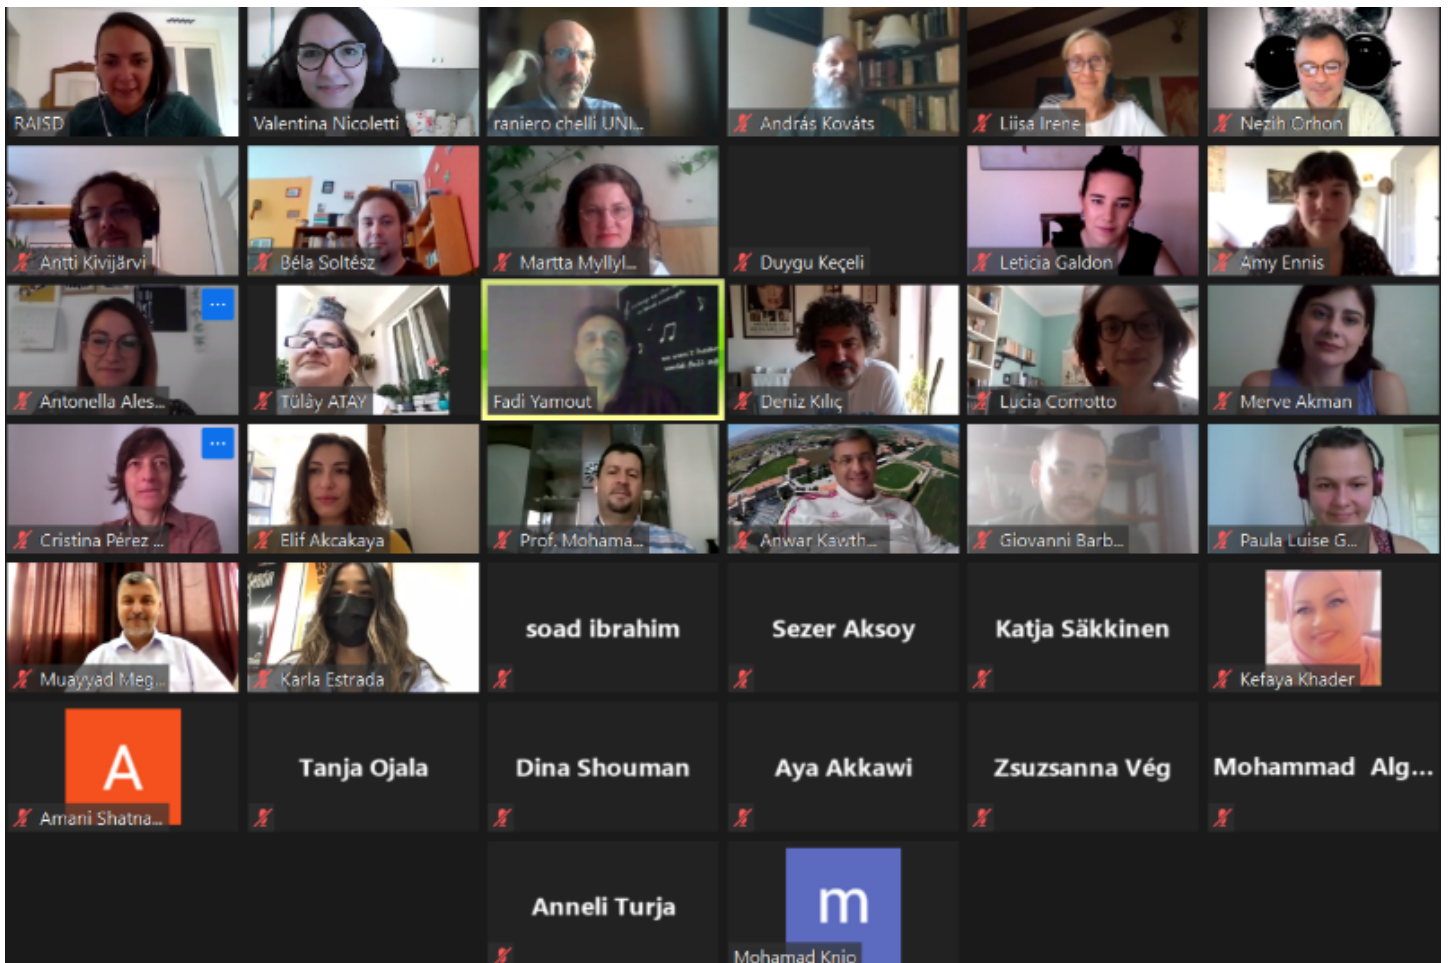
RAISD
Valentina Nicoletti
raniero chelli UNI...
András Kováts
Liisa Irene
Nezih Orhon
Antti Kivijärvi
Béla Soltész
Martta Myllyl...
Duygu Keçeli
Leticia Galdon
Amy Ennis
Antonella Ales...
Tülay ATAY
Fadi Yamout
Deniz Kılıç
Lucia Comotto
Merve Akman
Cristina Pérez ...
Elif Akcakaya
Prof. Mohama...
Anwar Kawth...
Giovanni Barb...
Paula Luise G...
Muayyad Meg...
Karla Estrada
soad ibrahim
Sezer Aksoy
Katja Säkkinen
Kefaya Khader
A
Amani Shatna...
Tanja Ojala
Dina Shouman
Aya Akkawi
Zsuzsanna Vég
Mohammad Alg...
Anneli Turja
m
Mohamad Knio